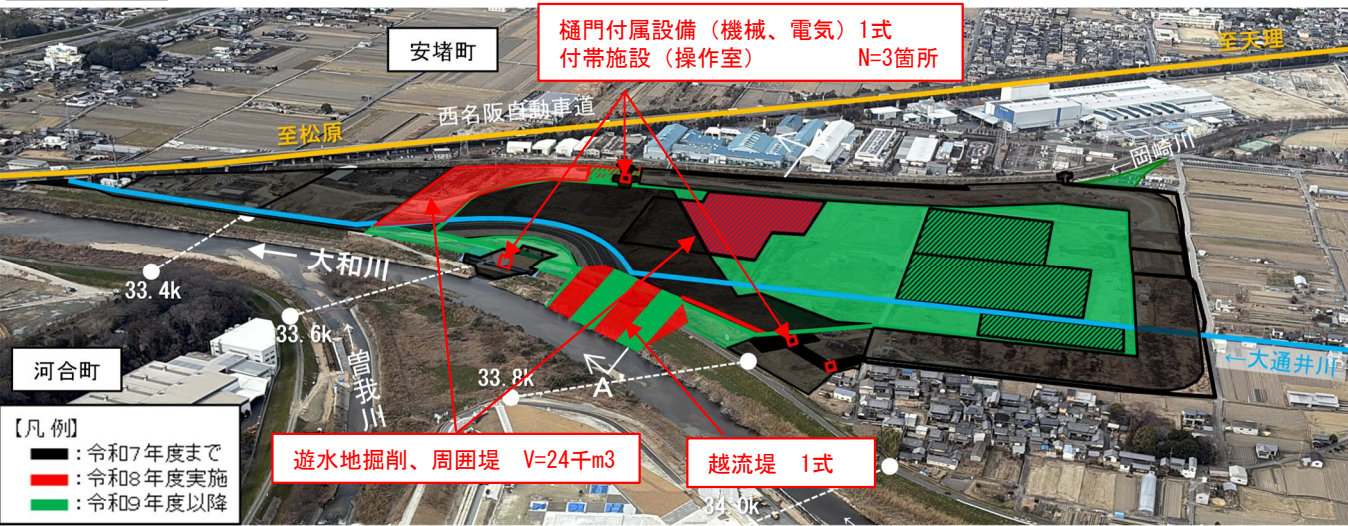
樋門付属設備（機械、電気）1式
付帯施設（操作室）　　N=3箇所

安堵町

至天理

西名阪自動車道

至松原

岡崎川

大和川

33.4k

33.6k

曽我川

河合町

33.8k

A

大通井川

【凡例】
：令和7年度まで
：令和8年度実施
：令和9年度以降

遊水地掘削、周囲堤　V=24千m3

越流堤　1式

34.0k